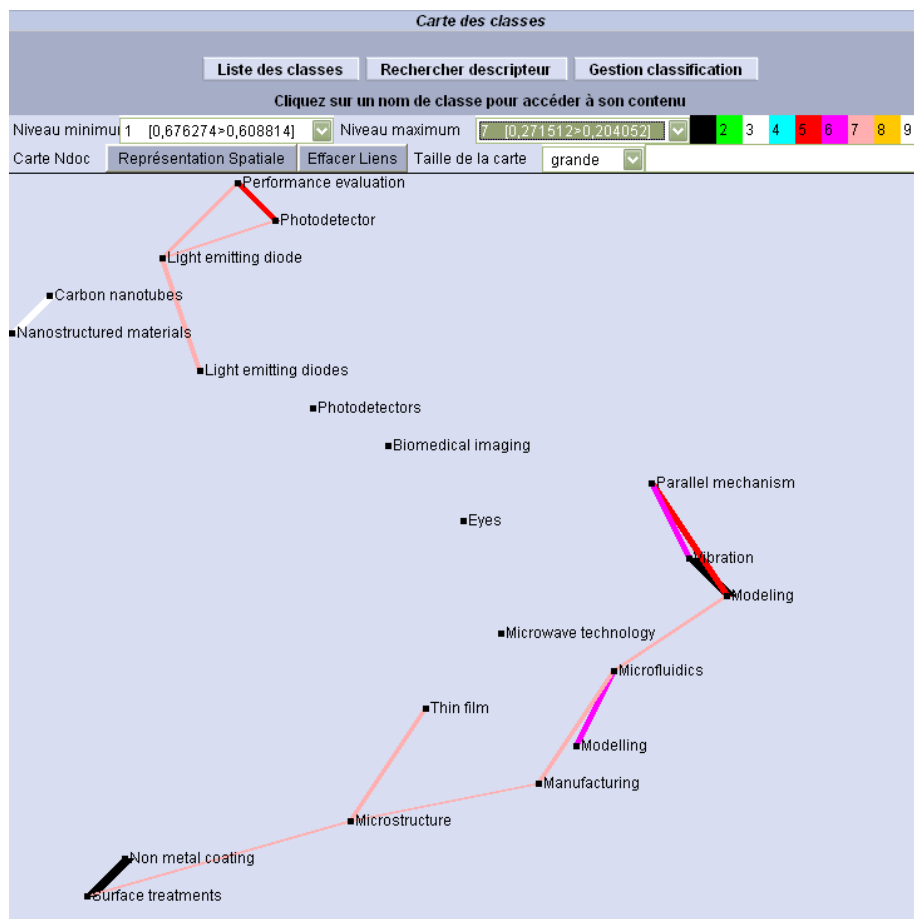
Carte des classes

Liste des classes | Rechercher descripteur | Gestion classification

Cliquez sur un nom de classe pour accéder à son contenu

Niveau minimu 1 [0,676274>0,608814] Niveau maximum 7 [0,271512>0,204052] 2 3 4 5 6 7 8 9

Carte Ndoc | Représentation Spatiale | Effacer Liens | Taille de la carte grande

Performance evaluation
Photodetector
Light emitting diode
Carbon nanotubes
Nanostructured materials
Light emitting diodes
Photodetectors
Biomedical imaging
Parallel mechanism
Eyes
Vibration
Modeling
Microwave technology
Microfluidics
Thin film
Modelling
Manufacturing
Microstructure
Non metal coating
Surface treatments